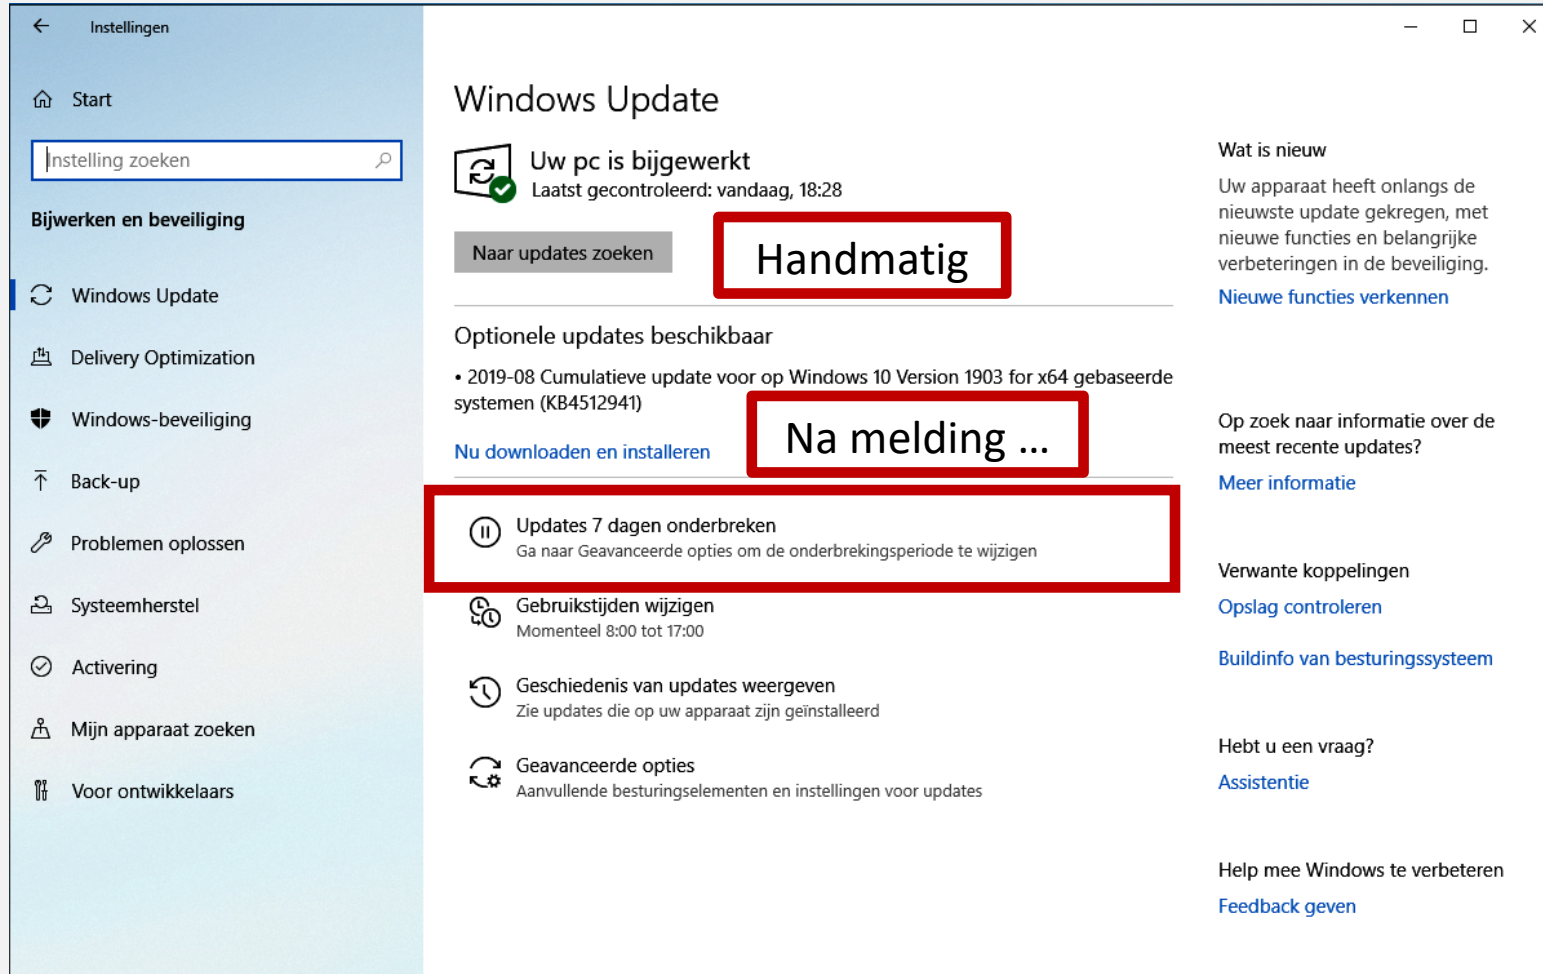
Instellingen

Start

Instelling zoeken

Bijwerken en beveiliging

Windows Update

Delivery Optimization

Windows-beveiliging

Back-up

Problemen oplossen

Systeemherstel

Activering

Mijn apparaat zoeken

Voor ontwikkelaars

Windows Update

Uw pc is bijgewerkt
Laatst gecontroleerd: vandaag, 18:28

Naar updates zoeken

Handmatig

Optionele updates beschikbaar

• 2019-08 Cumulatieve update voor op Windows 10 Version 1903 for x64 gebaseerde systemen (KB4512941)

Nu downloaden en installeren

Na melding ...

Updates 7 dagen onderbreken
Ga naar Geavanceerde opties om de onderbrekingsperiode te wijzigen

Gebruikstijden wijzigen
Momenteel 8:00 tot 17:00

Geschiedenis van updates weergeven
Zie updates die op uw apparaat zijn geïnstalleerd

Geavanceerde opties
Aanvullende besturingselementen en instellingen voor updates

Wat is nieuw

Uw apparaat heeft onlangs de nieuwste update gekregen, met nieuwe functies en belangrijke verbeteringen in de beveiliging.

Nieuwe functies verkennen

Op zoek naar informatie over de meest recente updates?

Meer informatie

Verwante koppelingen

Opslag controleren

Buildinfo van besturingssysteem

Hebt u een vraag?

Assistentie

Help mee Windows te verbeteren

Feedback geven